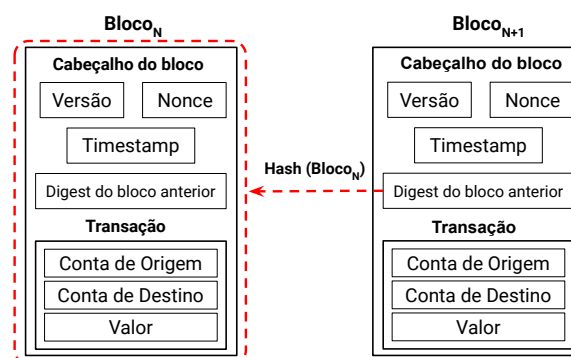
Bloco$_N$

Cabeçalho do bloco

Versão

Nonce

Timestamp

Digest do bloco anterior

Transação

Conta de Origem

Conta de Destino

Valor

Hash (Bloco$_N$)

Bloco$_{N+1}$

Cabeçalho do bloco

Versão

Nonce

Timestamp

Digest do bloco anterior

Transação

Conta de Origem

Conta de Destino

Valor